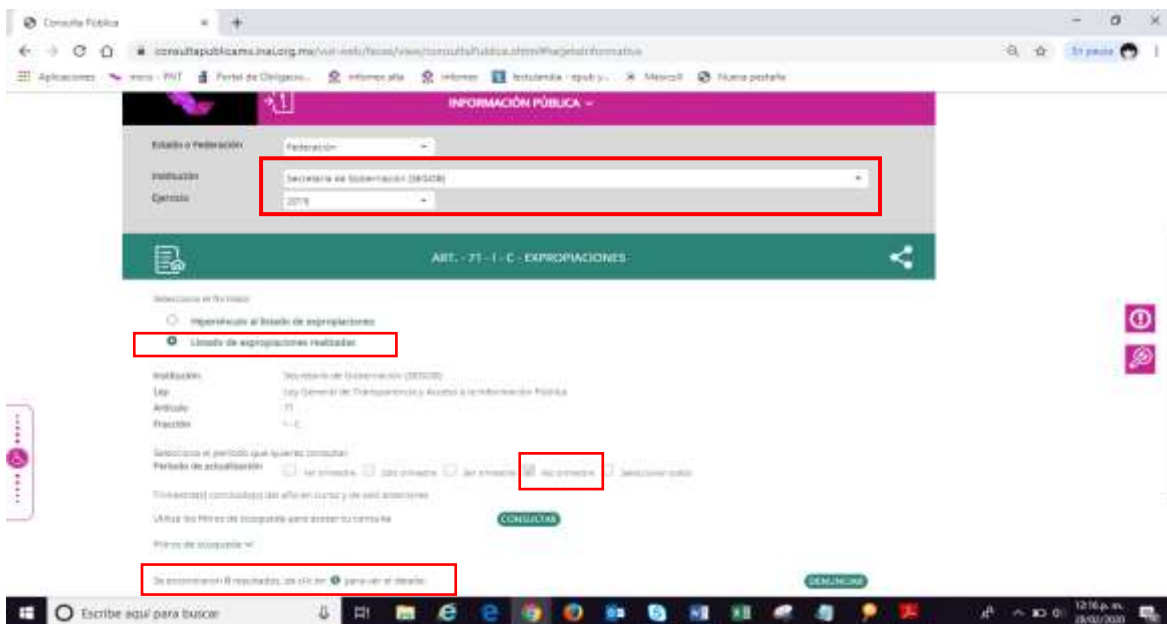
Consulta Pública × +

consultapublicamx.inai.org.mx/vut-web/faces/view/consultaPublica.xhtml#tarjetaInformativa

En pausa

Aplicaciones | inicio - PNT | Portal de Obligacio... | Informes alfa | Informes | Estudiando - epub y... | Mexicoll | Nueva pestaña

INFORMACIÓN PÚBLICA ⌄

Estado o Federación: Federación

Institución: Secretaría de Gobernación (SEGOB)

Ejercicio: 2019

ART. - 71 - I - C - EXPROPIACIONES

Selecciona el formato

Hipervínculo al listado de expropiaciones

Listado de expropiaciones realizadas

Institución: Secretaría de Gobernación (SEGOB)

Ley: Ley General de Transparencia y Acceso a la Información Pública

Artículo: 71

Fracción: I - C

Selecciona el periodo que quieres consultar:

Periodo de actualización: 1er trimestre 2do trimestre 3er trimestre 4to trimestre Seleccionar todos

Trimestre(s) concluido(s) del año en curso y de seis anteriores

Utiliza los filtros de búsqueda para acotar tu consulta CONSULTAR

Filtros de búsqueda ⌄

Se encontraron 8 resultados, da clic en ● para ver el detalle.

DENUNCIAR

Escribe aquí para buscar

12:16 p. m.
28/02/2020